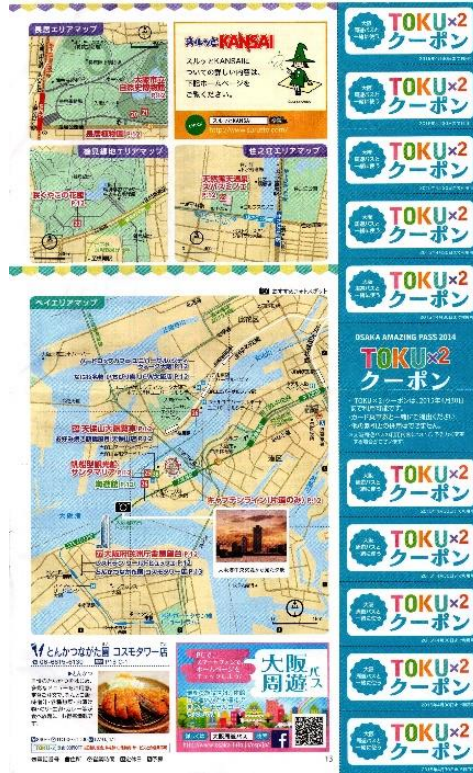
長居エリアマップ

スルッとKANSAI

スルッとKANSAIについての詳しい内容は、下記ホームページをご覧ください。

スルッとKANSAI

鶴見緑地エリアマップ

咲くやこの花館

堺筋本町エリアマップ

ベイエリアマップ

天保山大観覧車

帆船型観光船サンタマリア

キャプテンライン

大阪府咲洲庁舎展望台

とんかつながた園 コスモタワー店

大阪周遊パス

OSAKA AMAZING PASS 2014

TOKU×2 クーポン

TOKU×2 クーポン

TOKU×2 クーポン

TOKU×2 クーポン

TOKU×2 クーポン

TOKU×2 クーポン

TOKU×2 クーポン

TOKU×2 クーポン

TOKU×2 クーポン

TOKU×2 クーポン

TOKU×2 クーポン

15